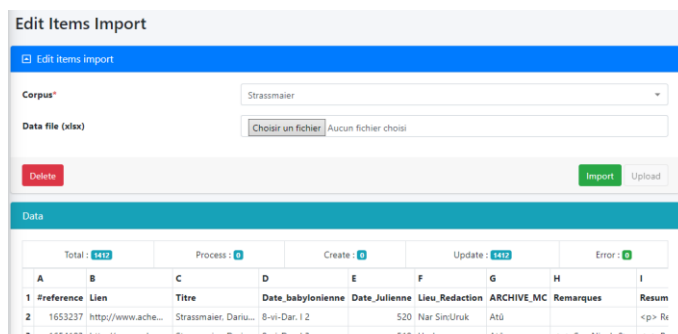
Edit Items Import

Edit items import

Corpus*

Strassmaier

Data file (xlsx)

Choisir un fichier Aucun fichier choisi

Delete

Import Upload

Data

Total : 1412 Process : 0 Create : 0 Update : 1412 Error : 0

| | A | B | C | D | E | F | G | H | I |
|---|---|---|---|---|---|---|---|---|---|
| 1 | #reference | Lien | Titre | Date_babylonienne | Date_Julienne | Lieu_Redaction | ARCHIVE_MC | Remarques | Resum |
| 2 | 1653237 | http://www.ache... | Strassmaier, Dariu... | 8-vi-Dar. I 2 | 520 | Nar Sin:Uruk | Atû | | <p> Re |
| 3 | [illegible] | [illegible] | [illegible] | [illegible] | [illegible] | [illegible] | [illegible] | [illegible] | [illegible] |